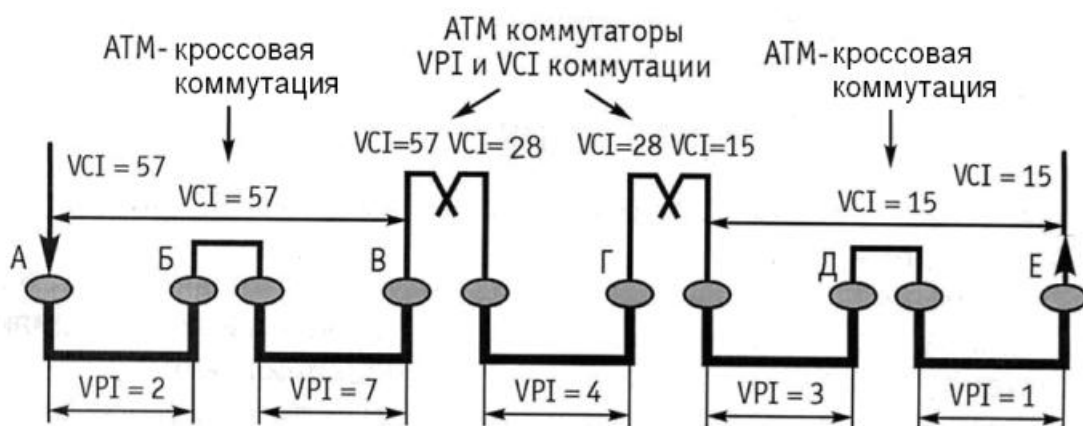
АТМ коммутаторы
VPI и VCI коммутации

АТМ- кроссовая
коммутация

АТМ-кроссовая
коммутация

VCI = 57

VCI = 57

VCI=57 VCI=28

VCI=28 VCI=15

VCI = 15

VCI = 15

А

Б

В

Г

Д

Е

VPI = 2

VPI = 7

VPI = 4

VPI = 3

VPI = 1